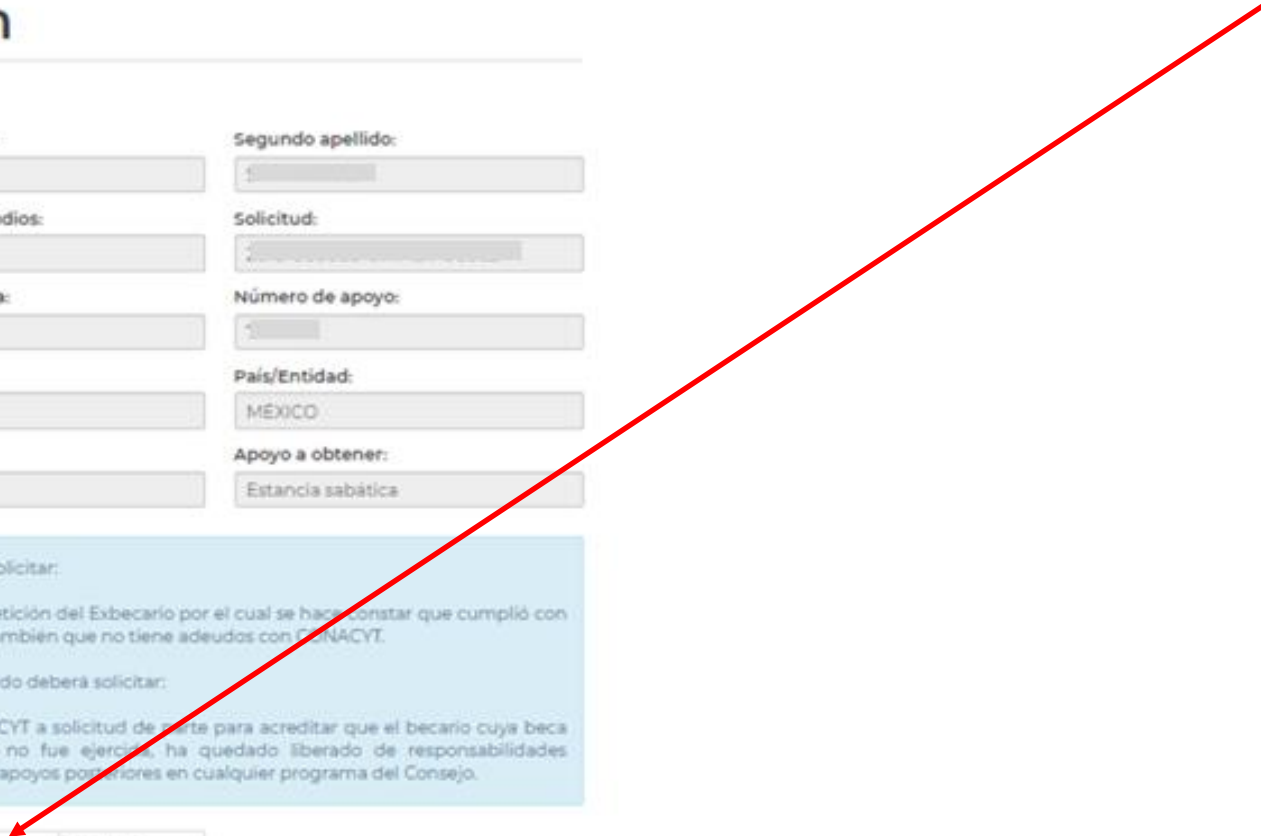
n

Segundo apellido:

dios:

Solicitud:

a:

Número de apoyo:

País/Entidad:

MÉXICO

Apoyo a obtener:

Estancia sabática

licitar:

tición del Exbecario por el cual se hace constar que cumplió con mbién que no tiene adeudos con CONACYT.

do deberá solicitar:

CYT a solicitud de parte para acreditar que el becario cuya beca no fue ejercida, ha quedado liberado de responsabilidades apoyos posteriores en cualquier programa del Consejo.